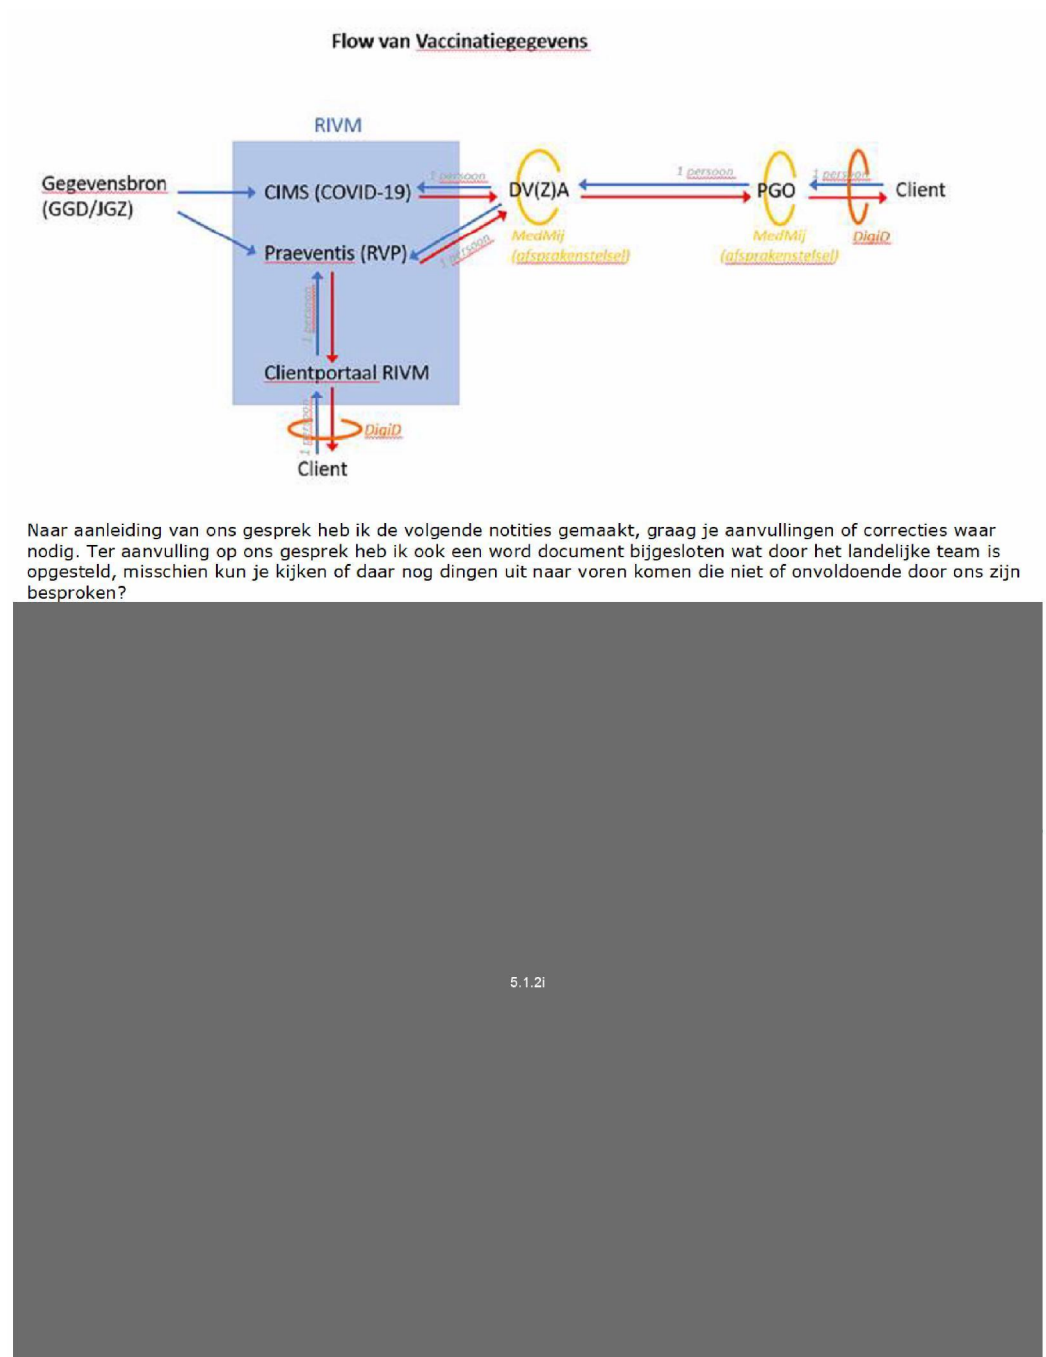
Flow van Vaccinatiegegevens

RIVM

Gegevensbron (GGD/JGZ)

CIMS (COVID-19)

1 persoon

Praeventis (RVP)

1 persoon

1 persoon

Clientportaal RIVM

1 persoon

DigiD

Client

DV(Z)A

MedMij (afsprakenstelsel)

1 persoon

PGO

MedMij (afsprakenstelsel)

1 persoon

DigiD

Client

Naar aanleiding van ons gesprek heb ik de volgende notities gemaakt, graag je aanvullingen of correcties waar nodig. Ter aanvulling op ons gesprek heb ik ook een word document bijgesloten wat door het landelijke team is opgesteld, misschien kun je kijken of daar nog dingen uit naar voren komen die niet of onvoldoende door ons zijn besproken?

5.1.2i